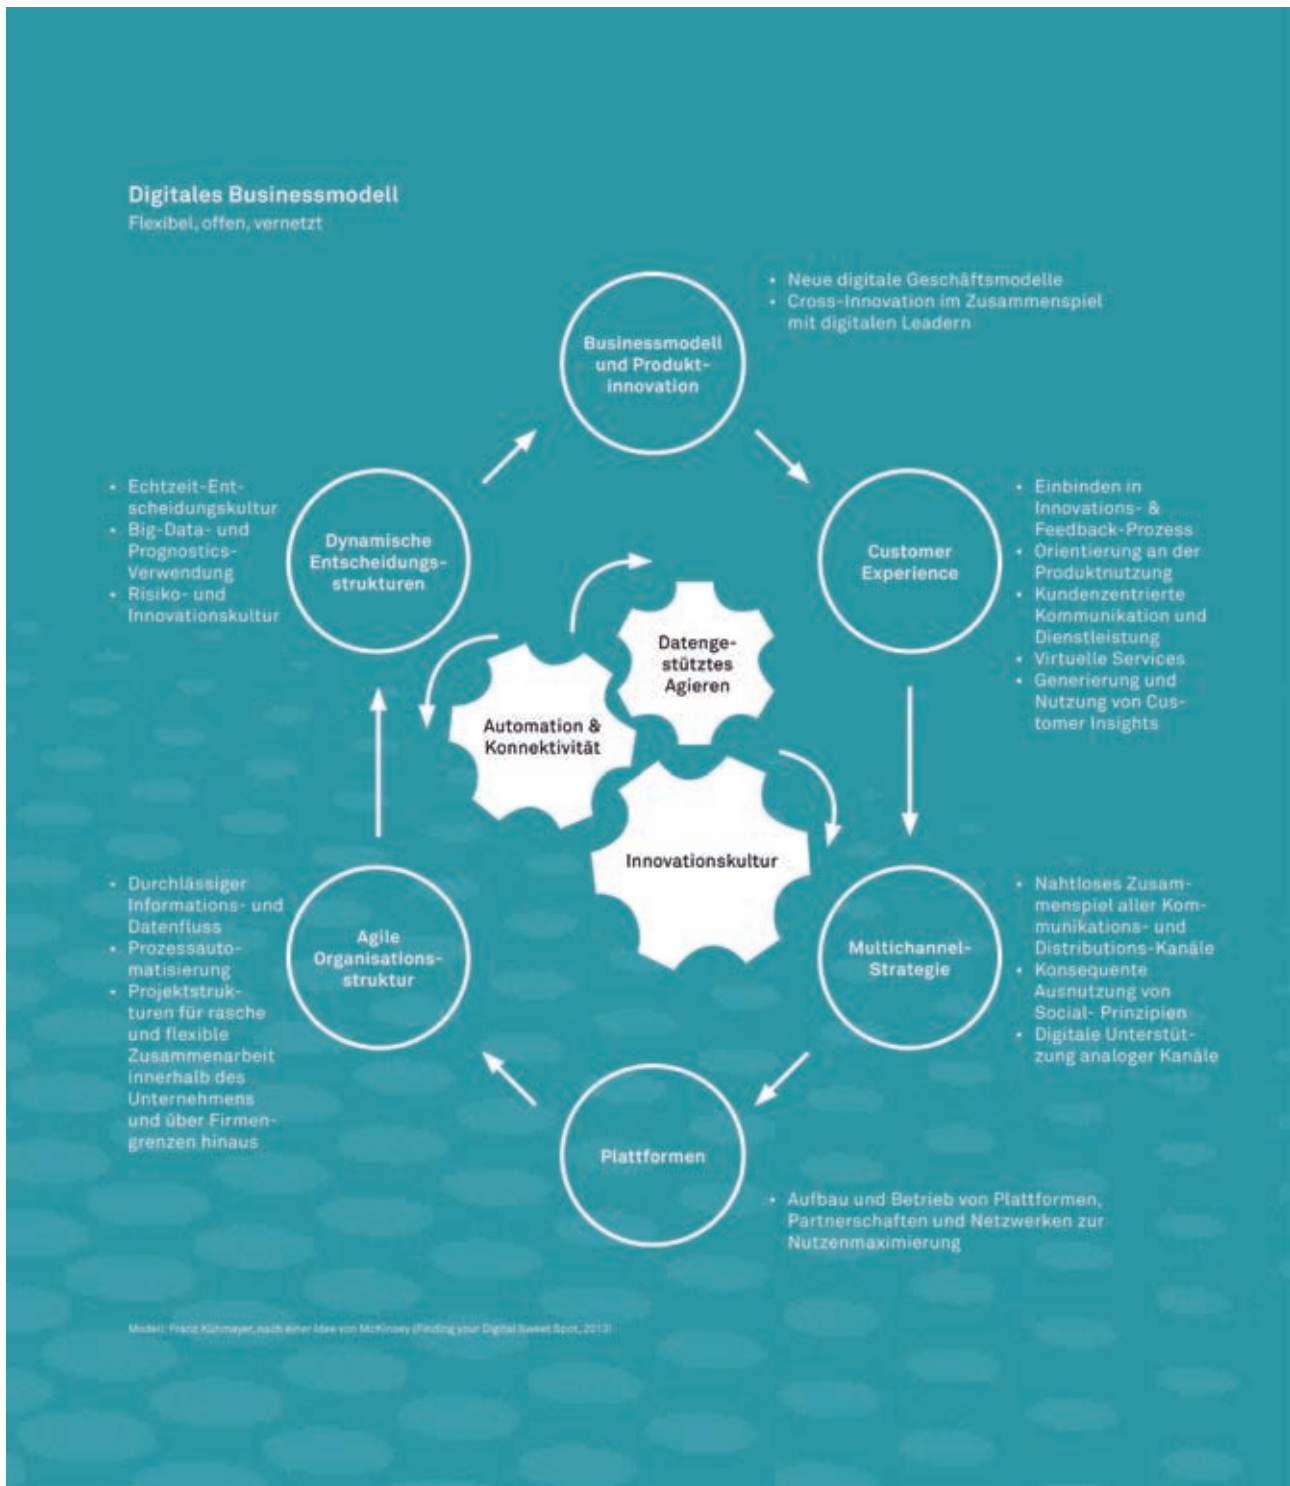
Digitales Businessmodell
Flexibel, offen, vernetzt

Businessmodell und Produktinnovation

- Neue digitale Geschäftsmodelle
- Cross-Innovation im Zusammenspiel mit digitalen Leadern

Customer Experience

- Einbinden in Innovations- & Feedback-Prozess
- Orientierung an der Produktnutzung
- Kundenzentrierte Kommunikation und Dienstleistung
- Virtuelle Services
- Generierung und Nutzung von Customer Insights

Multichannel-Strategie

- Nahtloses Zusammenspiel aller Kommunikations- und Distributions-Kanäle
- Konsequente Ausnutzung von Social- Prinzipien
- Digitale Unterstützung analoger Kanäle

Plattformen

- Aufbau und Betrieb von Plattformen, Partnerschaften und Netzwerken zur Nutzenmaximierung

Agile Organisationsstruktur

- Durchlässiger Informations- und Datenfluss
- Prozessautomatisierung
- Projektstrukturen für rasche und flexible Zusammenarbeit innerhalb des Unternehmens und über Firmengrenzen hinaus

Dynamische Entscheidungsstrukturen

- Echtzeit-Entscheidungskultur
- Big-Data- und Prognostics-Verwendung
- Risiko- und Innovationskultur

Datengestütztes Agieren

Automation & Konnektivität

Innovationskultur

Modell: Franz Kühmayer, nach einer Idee von McKinsey (Finding your Digital Sweet Spot, 2013)